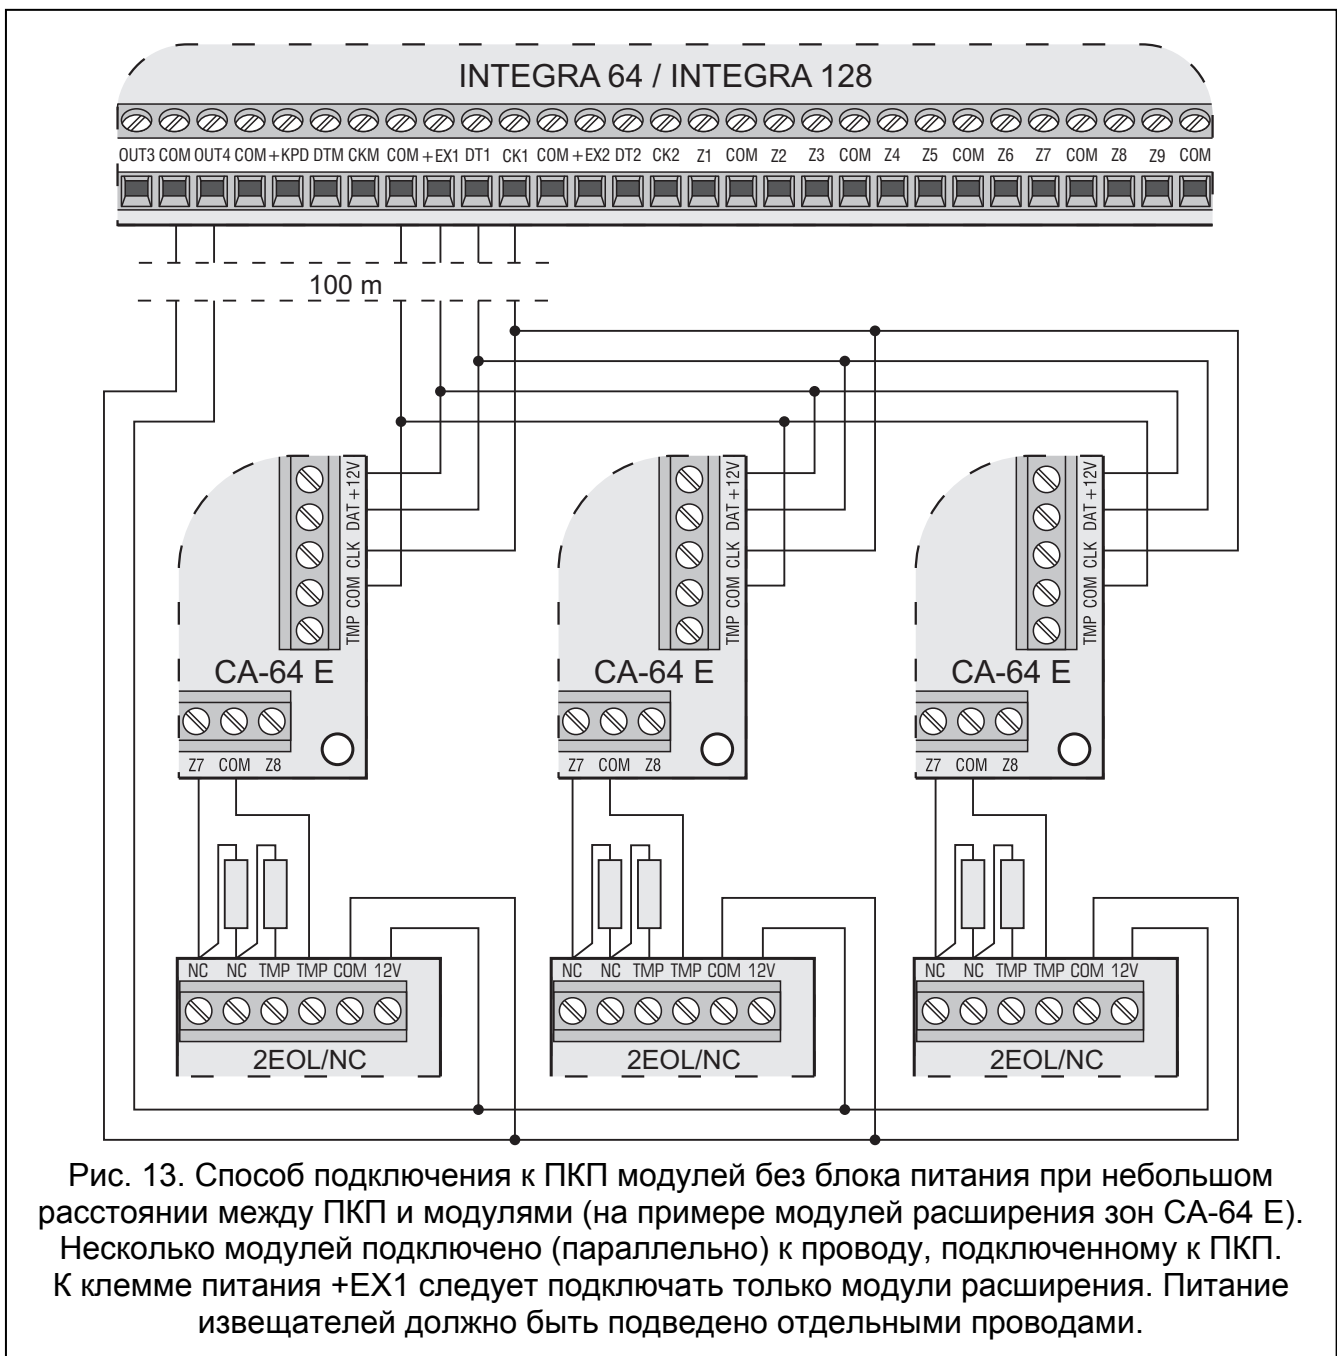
INTEGRA 64 / INTEGRA 128

OUT3 COM OUT4 COM +KPD DTM CKM COM +EX1 DT1 CK1 COM +EX2 DT2 CK2 Z1 COM Z2 Z3 COM Z4 Z5 COM Z6 Z7 COM Z8 Z9 COM

100 m

TMP COM CLK DAT +12V

CA-64 E

Z7 COM Z8

NC NC TMP TMP COM 12V

2EOL/NC

TMP COM CLK DAT +12V

CA-64 E

Z7 COM Z8

NC NC TMP TMP COM 12V

2EOL/NC

TMP COM CLK DAT +12V

CA-64 E

Z7 COM Z8

NC NC TMP TMP COM 12V

2EOL/NC

Рис. 13. Способ подключения к ПКП модулей без блока питания при небольшом расстоянии между ПКП и модулями (на примере модулей расширения зон CA-64 E). Несколько модулей подключено (параллельно) к проводу, подключенному к ПКП. К клемме питания +EX1 следует подключать только модули расширения. Питание извещателей должно быть подведено отдельными проводами.